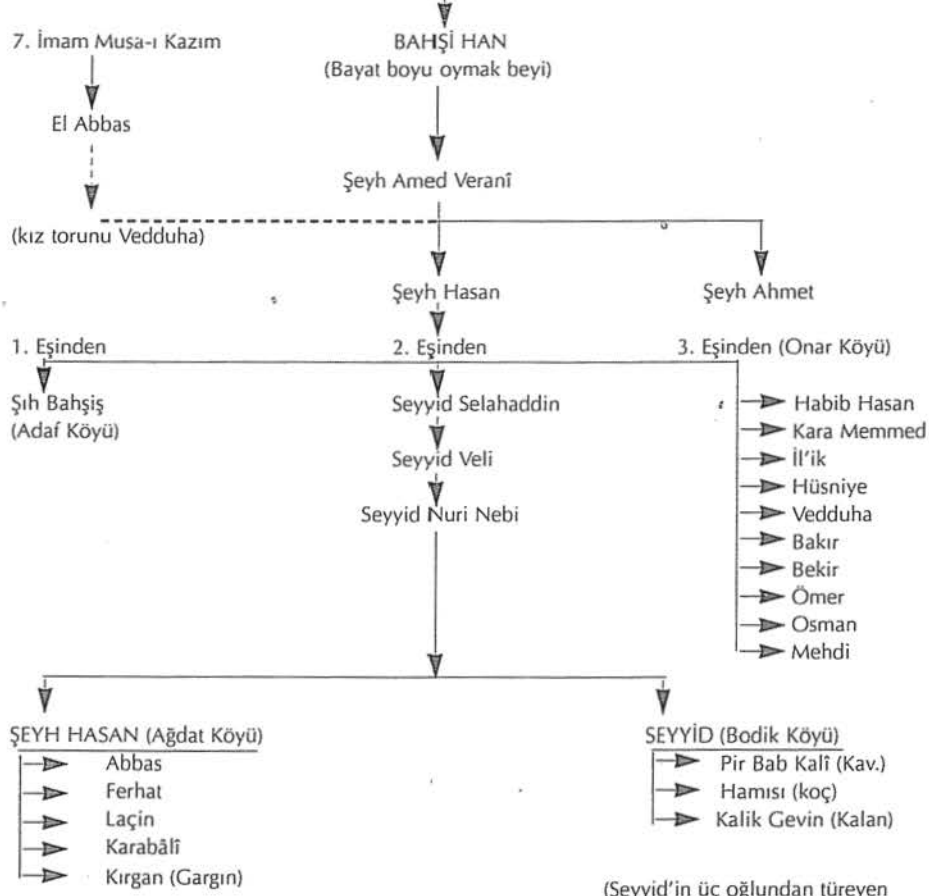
7. İmam Musa-ı Kazım

El Abbas

(kız torunu Vedduha)

BAHŞİ HAN
(Bayat boyu oymak beyi)

Şeyh Amed Veranî

Şeyh Hasan

Şeyh Ahmet

1. Eşinden

Şıh Bahşiş
(Adaf Köyü)

2. Eşinden

Seyyid Selahaddin

Seyyid Veli

Seyyid Nuri Nebi

3. Eşinden (Onar Köyü)

Habib Hasan
Kara Memmed
İl'ik
Hüsniye
Vedduha
Bakır
Bekir
Ömer
Osman
Mehdi

ŞEYH HASAN (Ağdat Köyü)

Abbas
Ferhat
Laçin
Karabâlî
Kırgan (Gargın)

SEYYİD (Bodik Köyü)

Pir Bab Kalî (Kav.)
Hamısı (koç)
Kalik Gevin (Kalan)

(Seyyid'in üç oğlundan türeyen